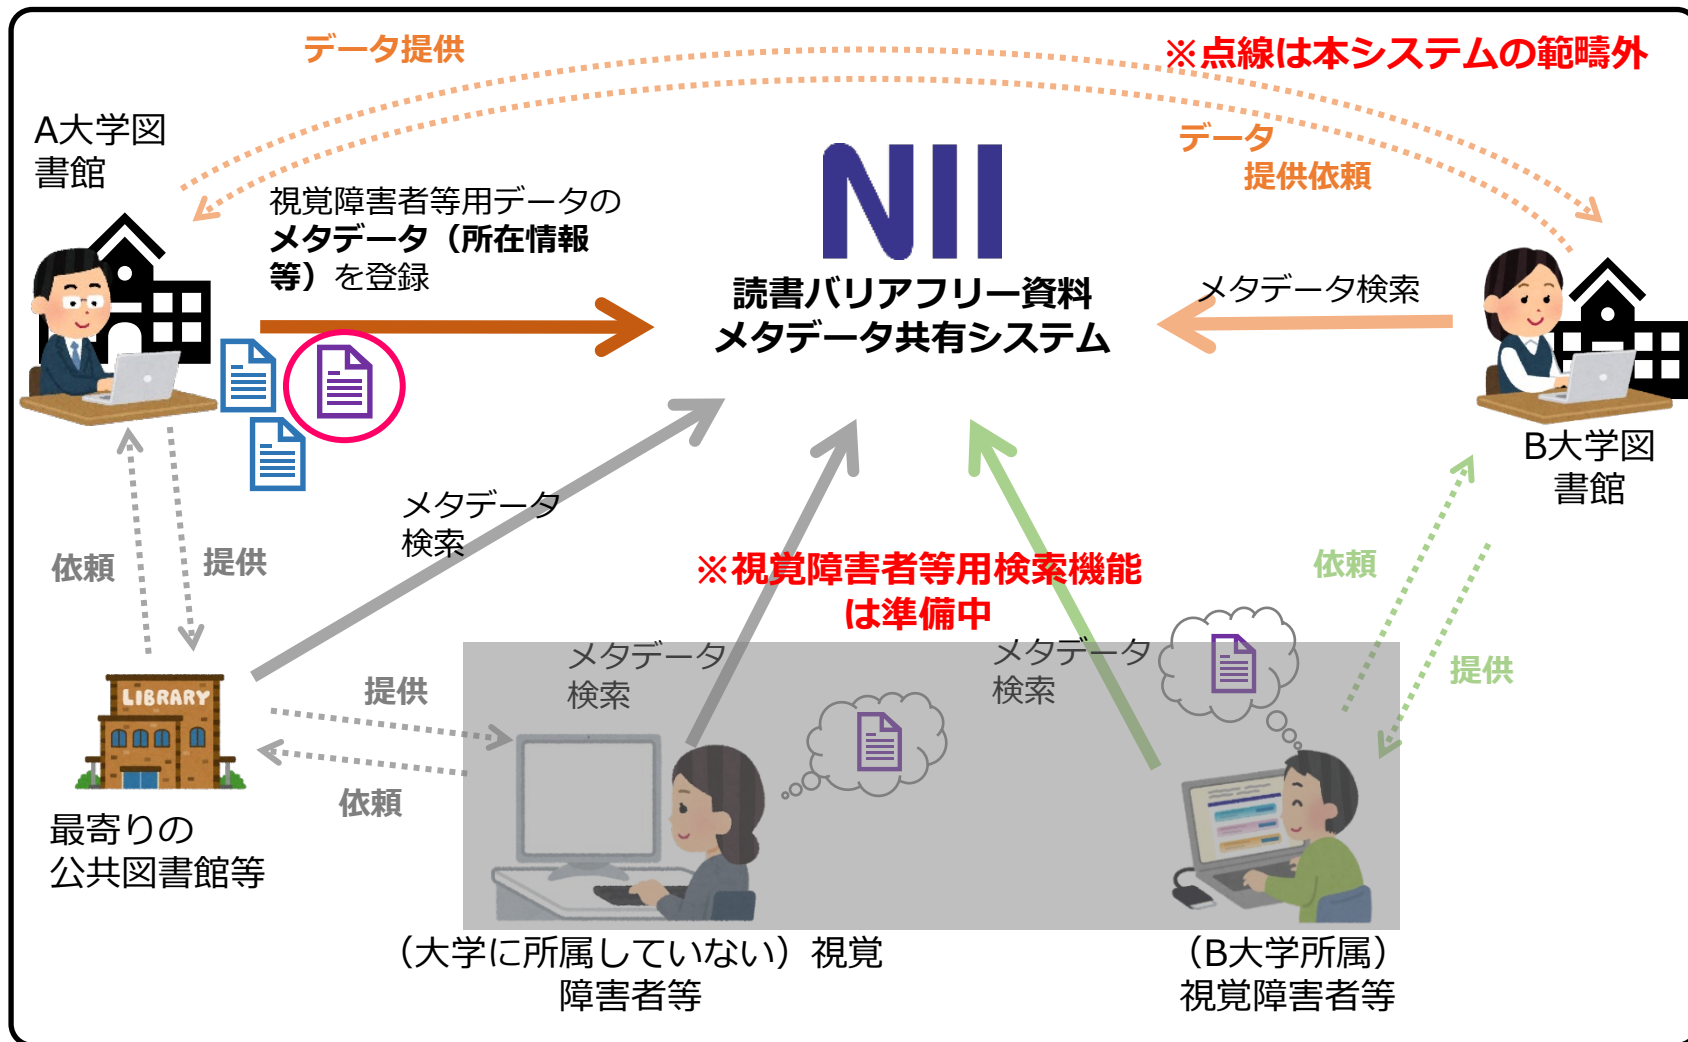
データ提供

※点線は本システムの範疇外

A大学図書館

データ
提供依頼

視覚障害者等用データの
メタデータ（所在情報等）を登録

NII

読書バリアフリー資料
メタデータ共有システム

メタデータ検索

B大学図書館

メタデータ
検索

依頼

提供

※視覚障害者等用検索機能
は準備中

依頼

提供

LIBRARY

提供

メタデータ
検索

メタデータ
検索

依頼

最寄りの
公共図書館等

（大学に所属していない）視覚障害者等

（B大学所属）
視覚障害者等